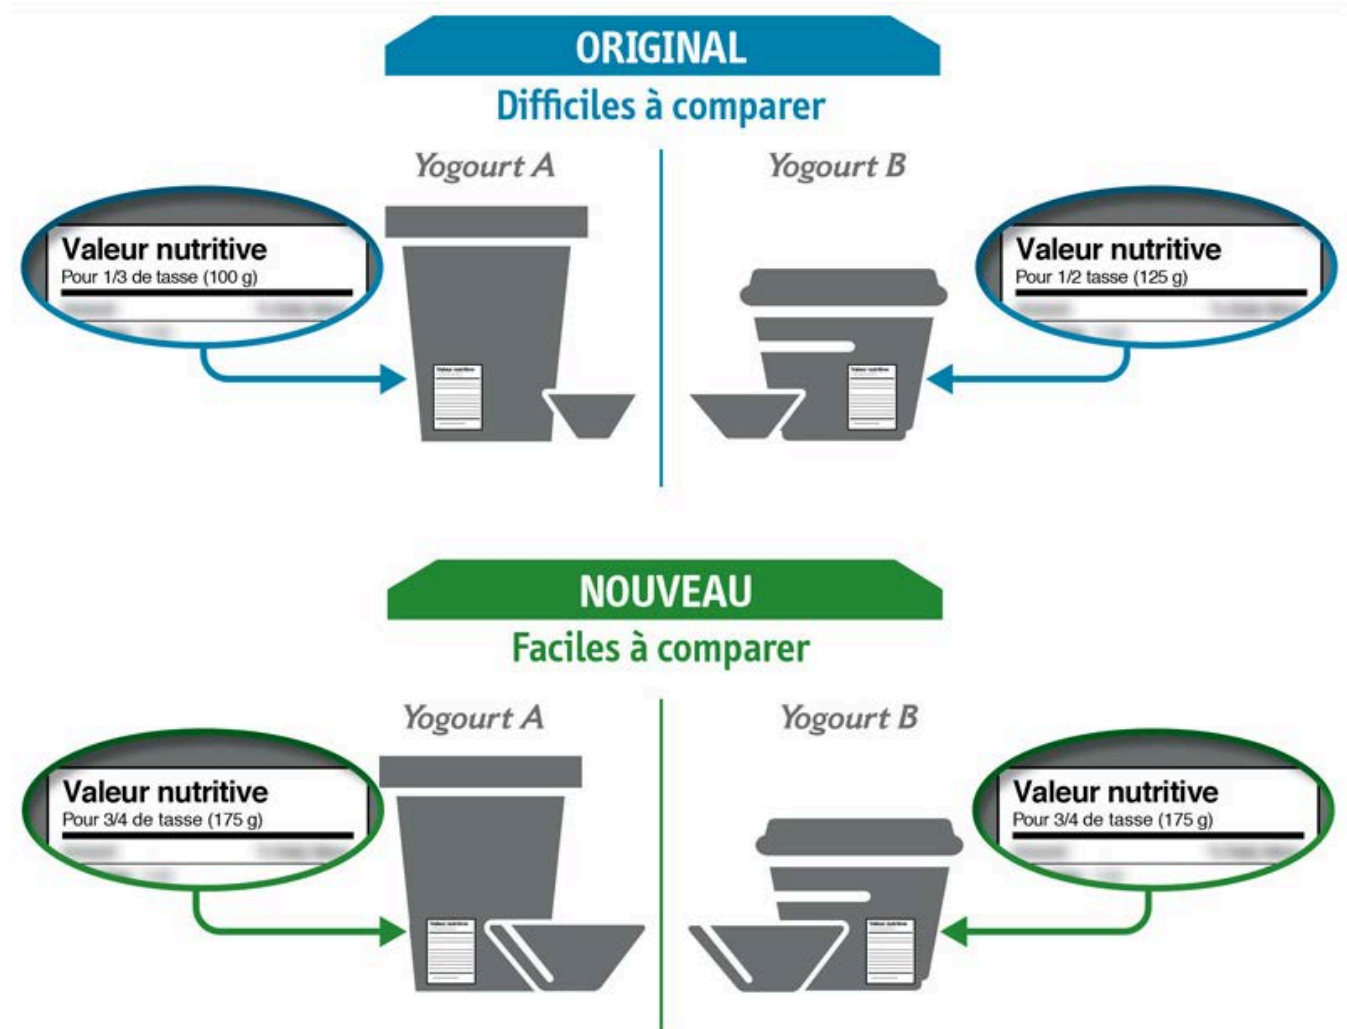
ORIGINAL
Difficiles à comparer

Yogourt A

Valeur nutritive
Pour 1/3 de tasse (100 g)

Yogourt B

Valeur nutritive
Pour 1/2 tasse (125 g)

NOUVEAU
Faciles à comparer

Yogourt A

Valeur nutritive
Pour 3/4 de tasse (175 g)

Yogourt B

Valeur nutritive
Pour 3/4 de tasse (175 g)